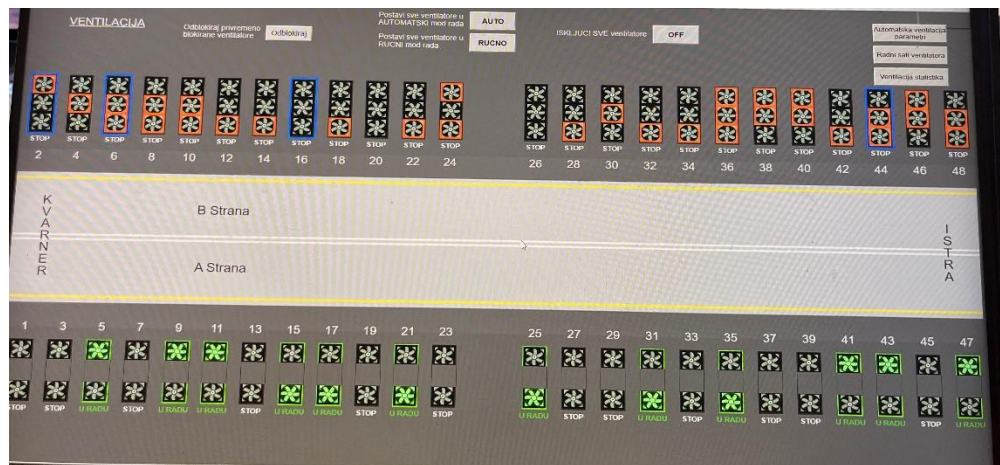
VENTILACIJA

Odblokiraj privremeno blokirane ventilatore

Odblokiraj

Postavi sve ventilatore u AUTOMATSKI mod rada

AUTO

Postavi sve ventilatore u RUCNI mod rada

RUCNO

ISKLJUCI SVE ventilatore

OFF

Automatska ventilacija parametri

Radni sati ventilatora

Ventilacija statistika

STOP STOP STOP STOP STOP STOP STOP STOP STOP STOP STOP STOP

2 4 6 8 10 12 14 16 18 20 22 24

STOP STOP STOP STOP STOP STOP STOP STOP STOP STOP STOP STOP

26 28 30 32 34 36 38 40 42 44 46 48

K V A R N E R

B Strana

A Strana

I S T R A

1 3 5 7 9 11 13 15 17 19 21 23

STOP STOP U RADU STOP U RADU U RADU STOP U RADU U RADU STOP U RADU STOP

25 27 29 31 33 35 37 39 41 43 45 47

U RADU STOP STOP U RADU STOP U RADU STOP STOP U RADU U RADU STOP U RADU